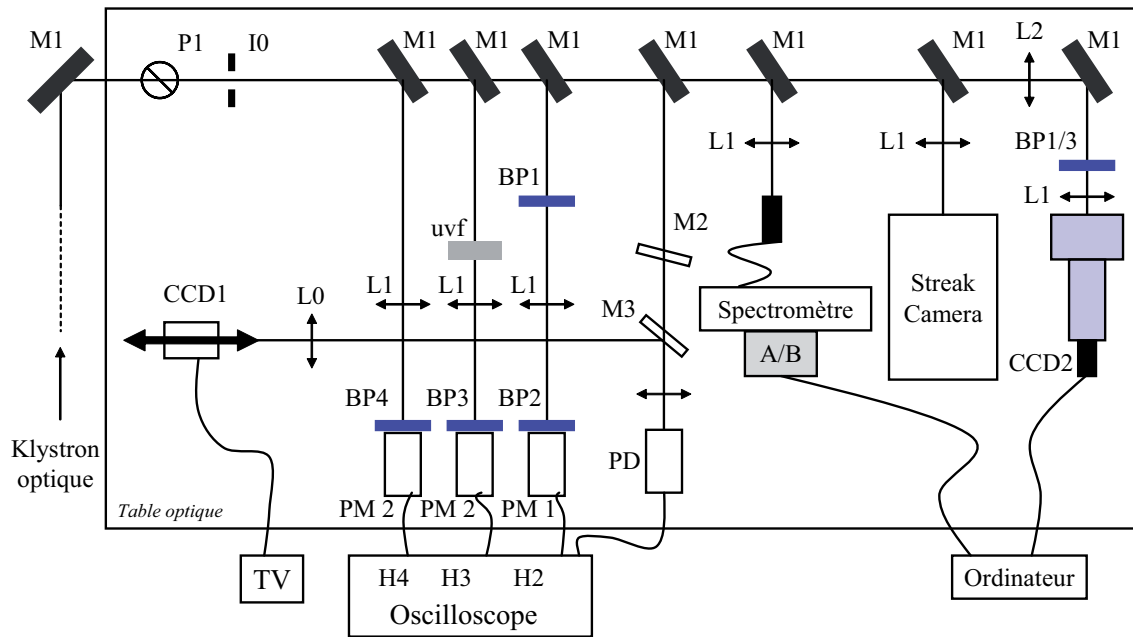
M1 P1 I0 M1 M1 M1 M1 M1 M1 L2 M1

L1 L1 BP1/3

BP1 L1

uvf M2

Streak Camera

CCD1 L0 L1 L1 L1 M3 Spectromètre

A/B

CCD2

BP4 BP3 BP2

Klystron optique

PD

Table optique

PM 2 PM 2 PM 1

TV

H4 H3 H2

Oscilloscope

Ordinateur